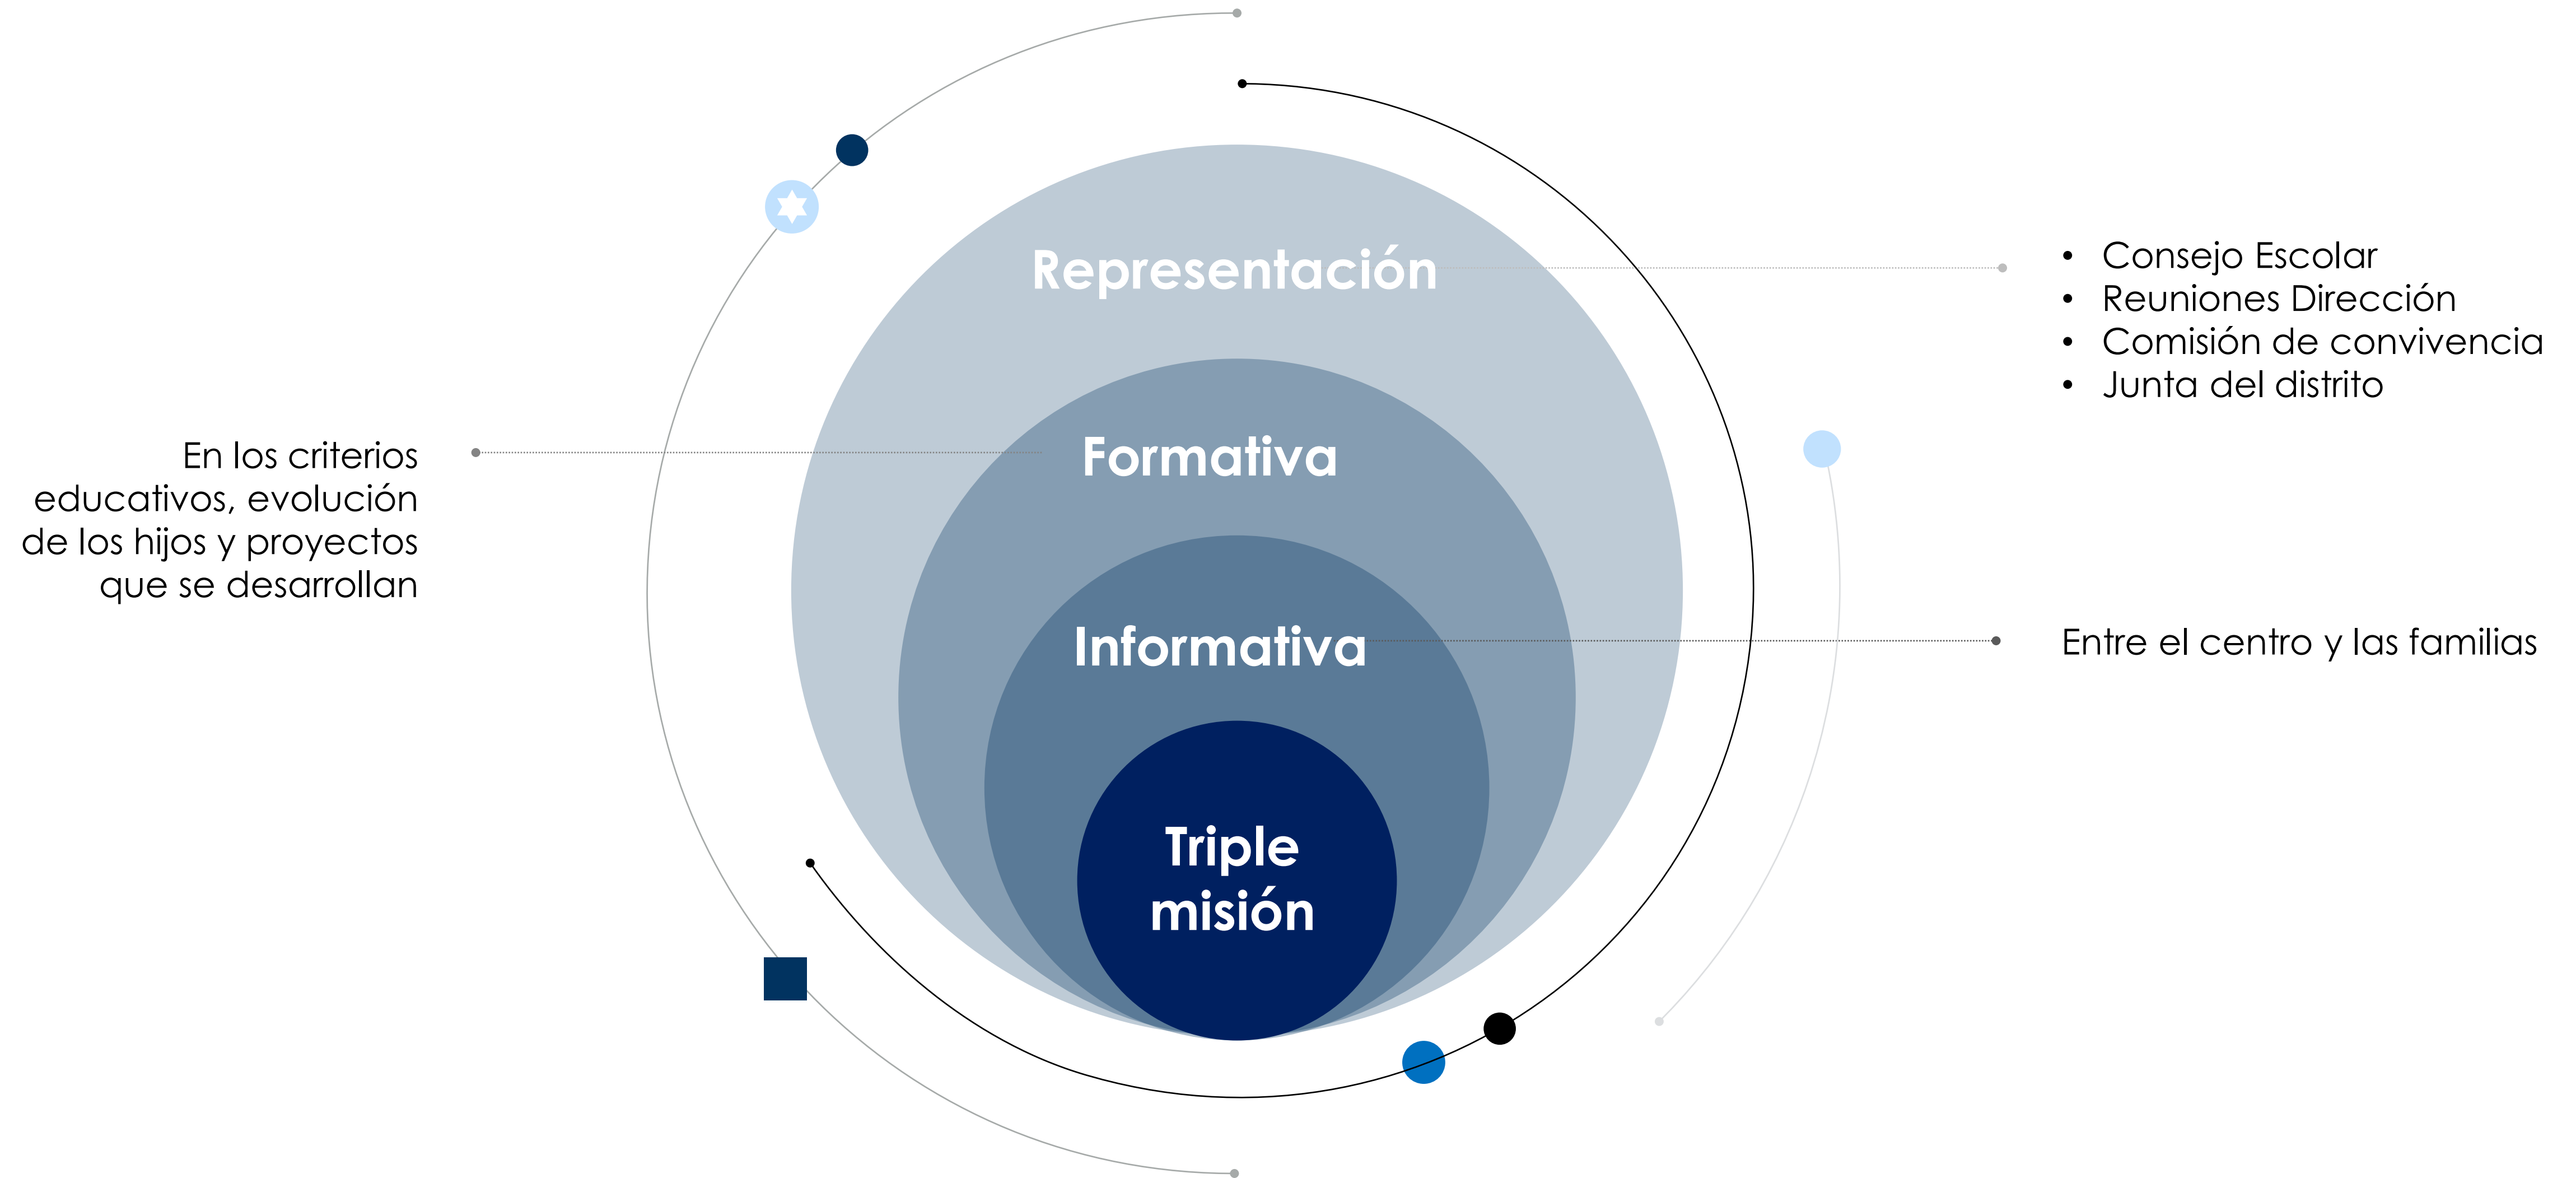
Representación

- Consejo Escolar
- Reuniones Dirección
- Comisión de convivencia
- Junta del distrito

En los criterios educativos, evolución de los hijos y proyectos que se desarrollan

Formativa

Informativa

Entre el centro y las familias

Triple misión